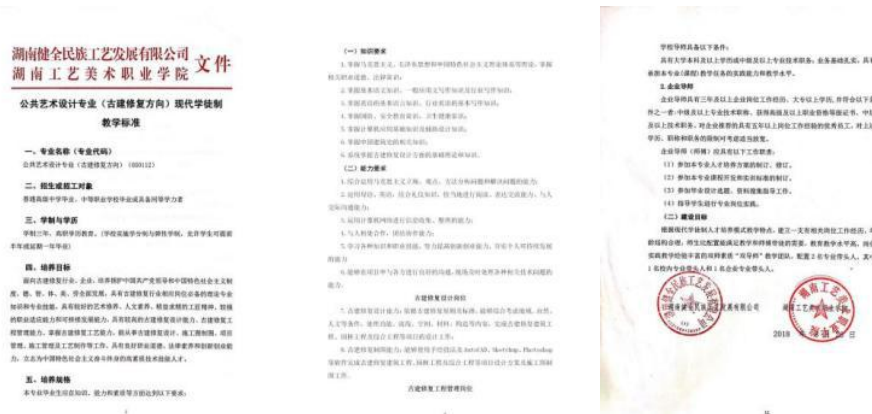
湖南楗全民族工艺发展有限公司
湖南工艺美术职业学院 文件

公共艺术设计专业（古建修复方向）现代学徒制教学标准

一、专业名称（专业代码）
公共艺术设计专业（古建修复方向）（650112）

二、招生就业对象
普通高级中学学生、中等职业学校毕业或具备同等学力者

三、学制与学历
学制三年，高职学历教育。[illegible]

四、培养目标
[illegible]

五、培养规格
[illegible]

（一）知识要求
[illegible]

（二）能力要求
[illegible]

古建修复设计岗位
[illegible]

古建修复工程管理岗位

学校导师具备以下条件：
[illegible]

2.企业导师
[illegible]
（1）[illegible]
（2）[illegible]
（3）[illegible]
（4）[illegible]
（二）建设目标
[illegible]

湖南工艺美术职业学院
2018